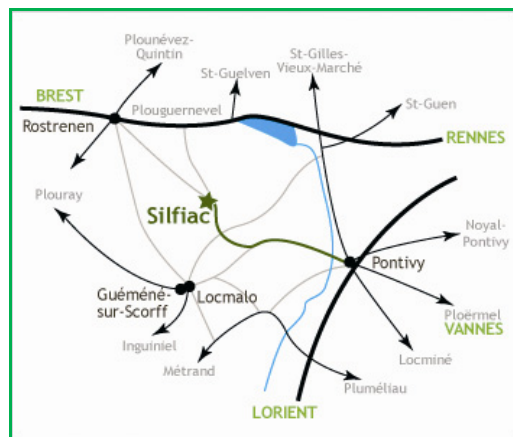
Plounévez-Quintin

St-Gilles-Vieux-Marché

St-Guelven

BREST

Plouguernevel

St-Guen

Rostrenen

RENNES

Plouray

Silfiac

Noyal-Pontivy

Pontivy

Guéméné-sur-Scorff

Locmalo

Ploërmel

VANNES

Inguiniel

Locminé

Métrand

Pluméliau

LORIENT